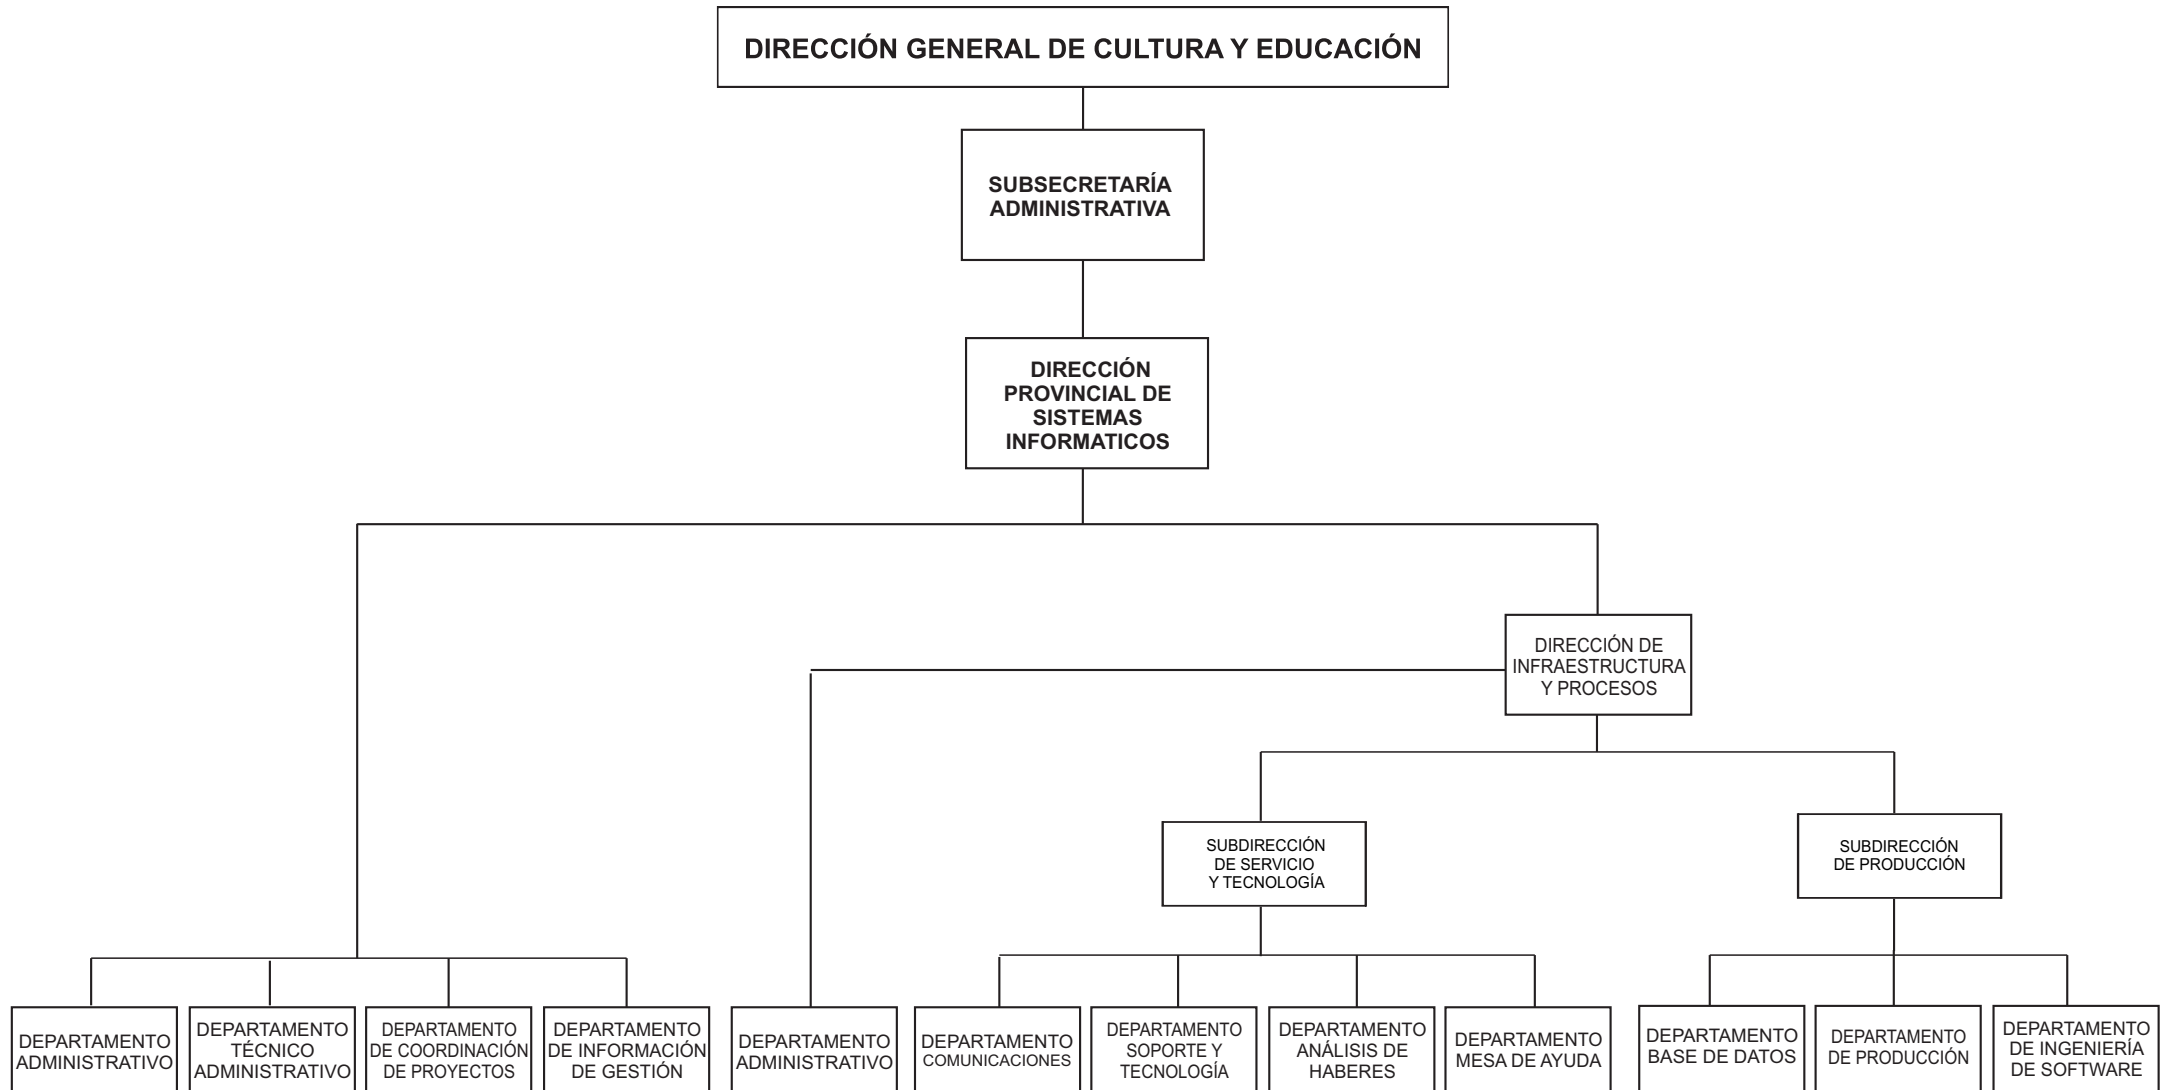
DIRECCIÓN GENERAL DE CULTURA Y EDUCACIÓN

SUBSECRETARÍA ADMINISTRATIVA

DIRECCIÓN PROVINCIAL DE SISTEMAS INFORMATICOS

DIRECCIÓN DE INFRAESTRUCTURA Y PROCESOS

SUBDIRECCIÓN DE SERVICIO Y TECNOLOGÍA

SUBDIRECCIÓN DE PRODUCCIÓN

DEPARTAMENTO ADMINISTRATIVO

DEPARTAMENTO TÉCNICO ADMINISTRATIVO

DEPARTAMENTO DE COORDINACIÓN DE PROYECTOS

DEPARTAMENTO DE INFORMACIÓN DE GESTIÓN

DEPARTAMENTO ADMINISTRATIVO

DEPARTAMENTO COMUNICACIONES

DEPARTAMENTO SOPORTE Y TECNOLOGÍA

DEPARTAMENTO ANÁLISIS DE HABERES

DEPARTAMENTO MESA DE AYUDA

DEPARTAMENTO BASE DE DATOS

DEPARTAMENTO DE PRODUCCIÓN

DEPARTAMENTO DE INGENIERÍA DE SOFTWARE